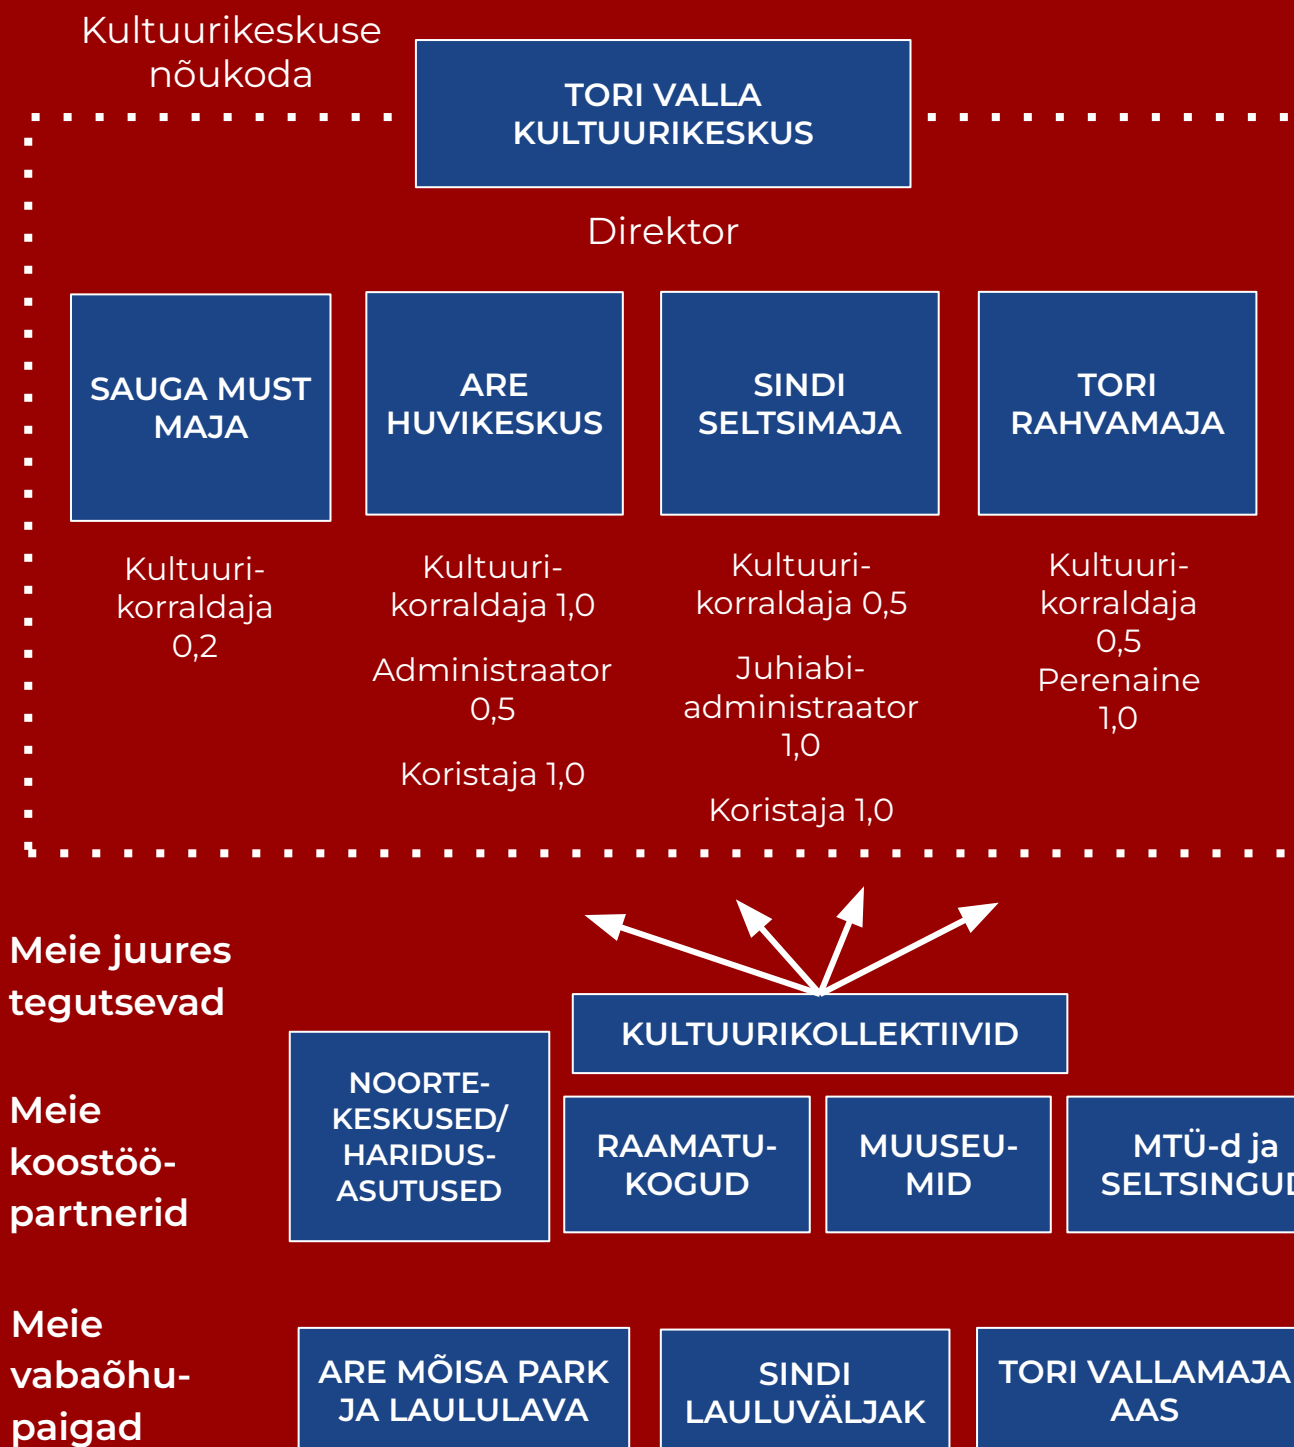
Kultuurikeskuse nõukoda

TORI VALLA KULTUURIKESKUS

Direktor

SAUGA MUST MAJA

Kultuurikorraldaja 0,2

ARE HUVIKESKUS

Kultuurikorraldaja 1,0

Administraator 0,5

Koristaja 1,0

SINDI SELTSIMAJA

Kultuurikorraldaja 0,5

Juhiabiadministraator 1,0

Koristaja 1,0

TORI RAHVAMAJA

Kultuurikorraldaja 0,5

Perenaine 1,0

Meie juures tegutsevad

KULTUURIKOLLEKTIIVID

Meie koostööpartnerid

NOORTEKESKUSED/ HARIDUSASUTUSED

RAAMATUKOGUD

MUUSEUMID

MTÜ-d ja SELTSINGU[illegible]

Meie vabaõhupaigad

ARE MÕISA PARK JA LAULULAVA

SINDI LAULUVÄLJAK

TORI VALLAMAJA AAS